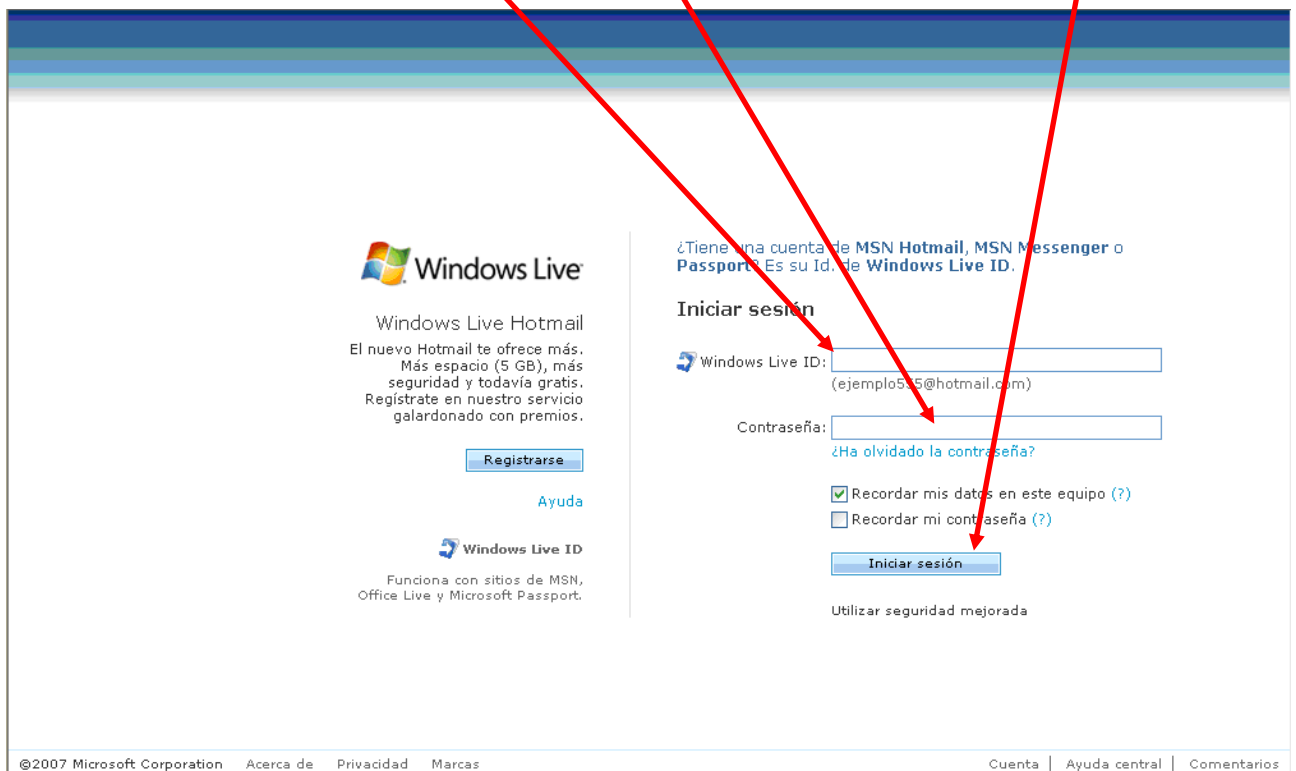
Windows Live

Windows Live Hotmail

El nuevo Hotmail te ofrece más. Más espacio (5 GB), más seguridad y todavía gratis. Regístrate en nuestro servicio galardonado con premios.

Registrarse

Ayuda

Windows Live ID

Funciona con sitios de MSN, Office Live y Microsoft Passport.

¿Tiene una cuenta de MSN Hotmail, MSN Messenger o Passport? Es su Id. de Windows Live ID.

Iniciar sesión

Windows Live ID:
(ejemplo555@hotmail.com)

Contraseña:
¿Ha olvidado la contraseña?

Recordar mis datos en este equipo (?)
Recordar mi contraseña (?)

Iniciar sesión

Utilizar seguridad mejorada

©2007 Microsoft Corporation Acerca de Privacidad Marcas Cuenta | Ayuda central | Comentarios